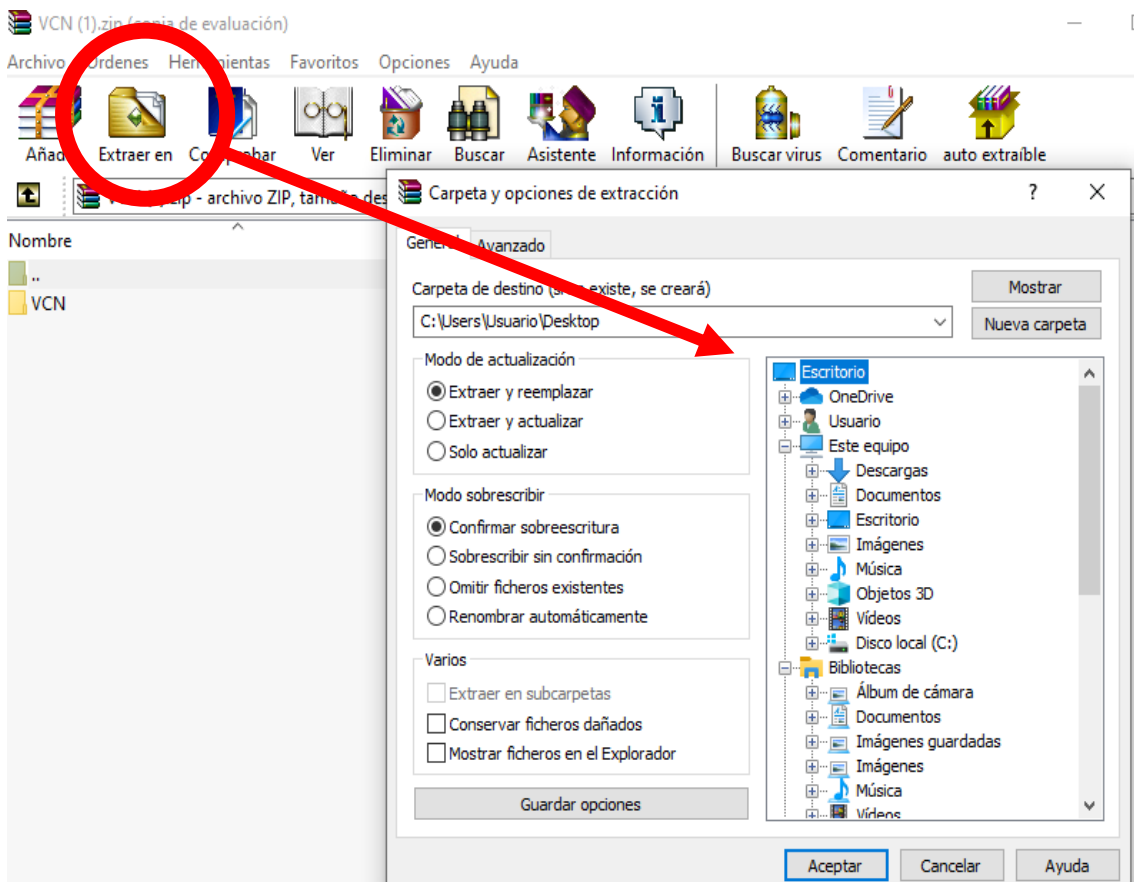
VCN (1).zip (copia de evaluación)

Archivo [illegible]rdenes Her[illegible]ientas Favoritos Opciones Ayuda

Aña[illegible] Extraer en Co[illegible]bar Ver Eliminar Buscar Asistente Información Buscar virus Comentario auto extraíble

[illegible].zip - archivo ZIP, tamaño des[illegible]

Nombre

..
VCN

Carpeta y opciones de extracción ? ✕

Gener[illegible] Avanzado

Carpeta de destino (si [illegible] existe, se creará)
C:\Users\Usuario\Desktop

Mostrar
Nueva carpeta

Modo de actualización
Extraer y reemplazar
Extraer y actualizar
Solo actualizar

Modo sobrescribir
Confirmar sobreescritura
Sobrescribir sin confirmación
Omitir ficheros existentes
Renombrar automáticamente

Varios
Extraer en subcarpetas
Conservar ficheros dañados
Mostrar ficheros en el Explorador

Guardar opciones

Escritorio
OneDrive
Usuario
Este equipo
Descargas
Documentos
Escritorio
Imágenes
Música
Objetos 3D
Vídeos
Disco local (C:)
Bibliotecas
Álbum de cámara
Documentos
Imágenes guardadas
Imágenes
Música
Vídeos

Aceptar Cancelar Ayuda